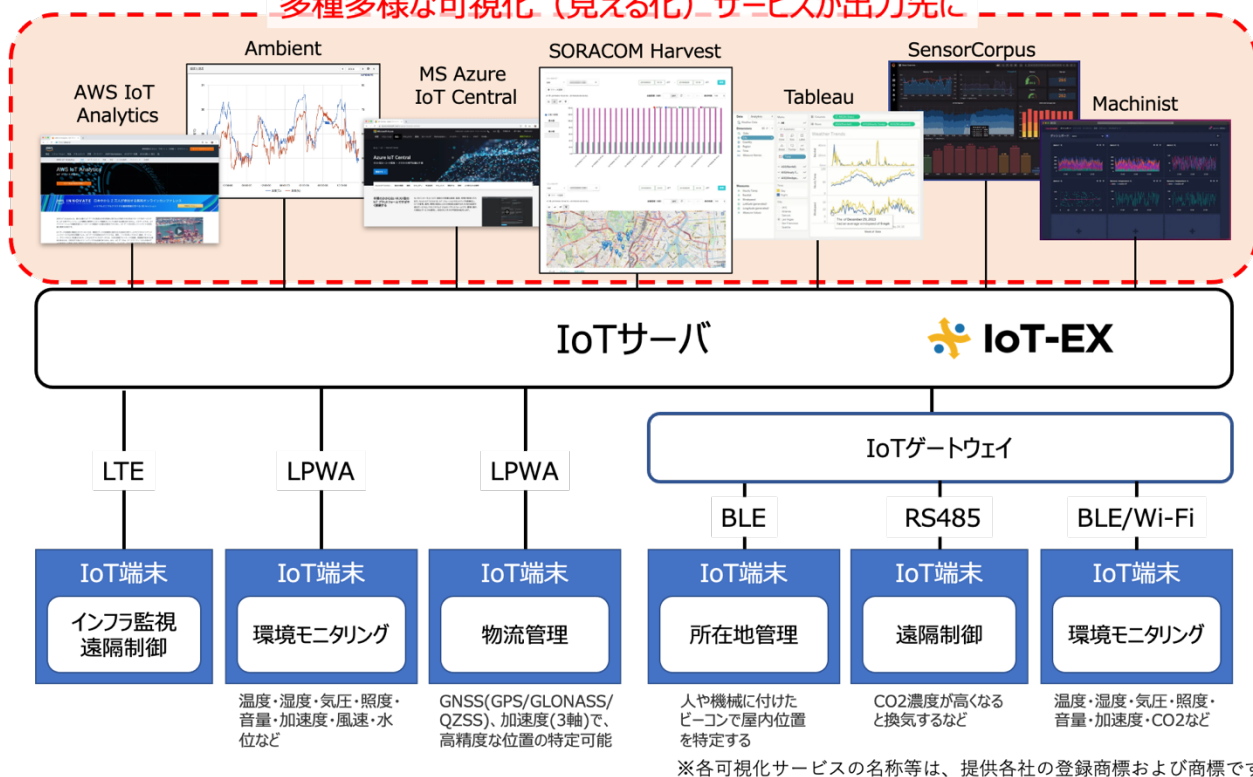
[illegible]

AWS IoT Analytics

Ambient

MS Azure IoT Central

SORACOM Harvest

Tableau

SensorCorpus

Machinist

IoTサーバ

IoT-EX

IoTゲートウェイ

LTE

LPWA

LPWA

BLE

RS485

BLE/Wi-Fi

IoT端末
インフラ監視
遠隔制御

IoT端末
環境モニタリング

温度・湿度・気圧・照度・音量・加速度・風速・水位など

IoT端末
物流管理

GNSS(GPS/GLONASS/QZSS)、加速度(3軸)で、高精度な位置の特定可能

IoT端末
所在地管理

人や機械に付けたビーコンで屋内位置を特定する

IoT端末
遠隔制御

CO2濃度が高くなると換気するなど

IoT端末
環境モニタリング

温度・湿度・気圧・照度・音量・加速度・CO2など

※各可視化サービスの名称等は、提供各社の登録商標および商標です